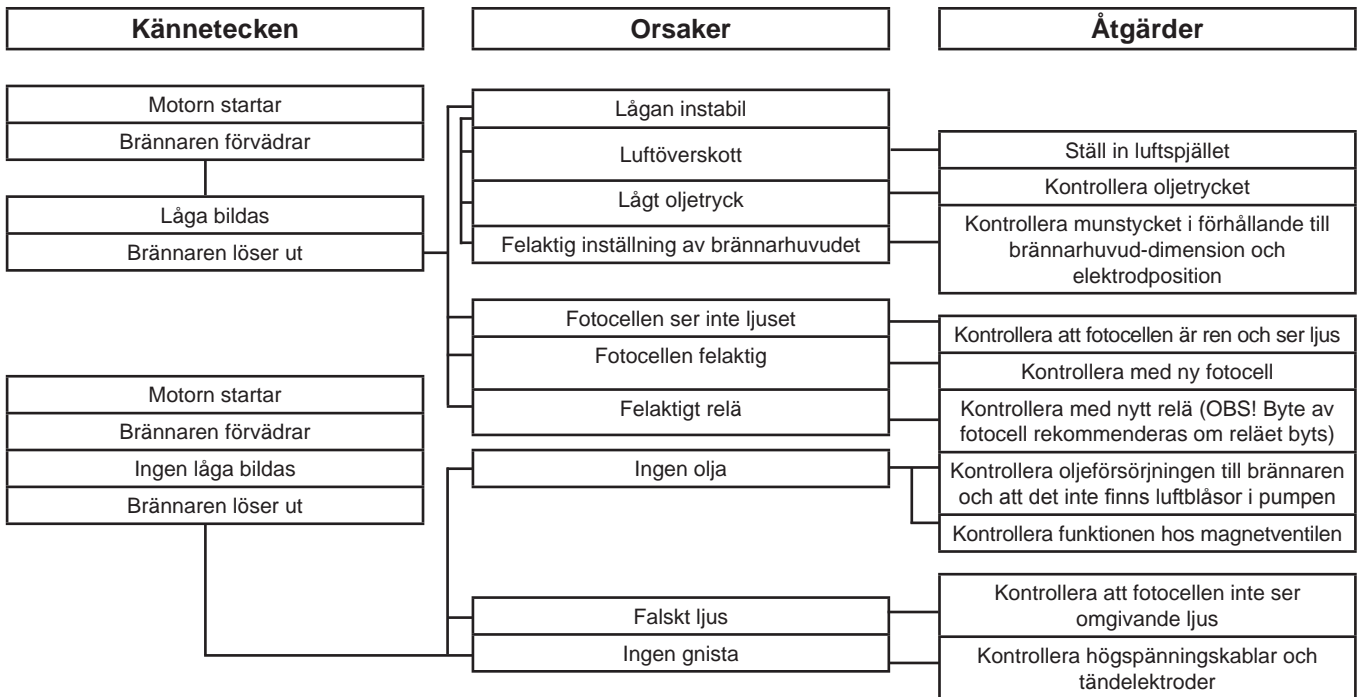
Kännetecken

Orsaker

Åtgärder

Motorn startar
Brännaren förvädrar
Låga bildas
Brännaren löser ut

Lågan instabil
Luftöverskott
Lågt oljetryck
Felaktig inställning av brännarhuvudet

Ställ in luftspjället
Kontrollera oljetrycket
Kontrollera munstycket i förhållande till brännarhuvud-dimension och elektrodposition

Fotocellen ser inte ljuset
Fotocellen felaktig
Felaktigt relä

Kontrollera att fotocellen är ren och ser ljus
Kontrollera med ny fotocell
Kontrollera med nytt relä (OBS! Byte av fotocell rekommenderas om reläet byts)

Motorn startar
Brännaren förvädrar
Ingen låga bildas
Brännaren löser ut

Ingen olja

Kontrollera oljeförsörjningen till brännaren och att det inte finns luftblåsor i pumpen
Kontrollera funktionen hos magnetventilen

Falskt ljus
Ingen gnista

Kontrollera att fotocellen inte ser omgivande ljus
Kontrollera högspänningskablar och tändelektroder